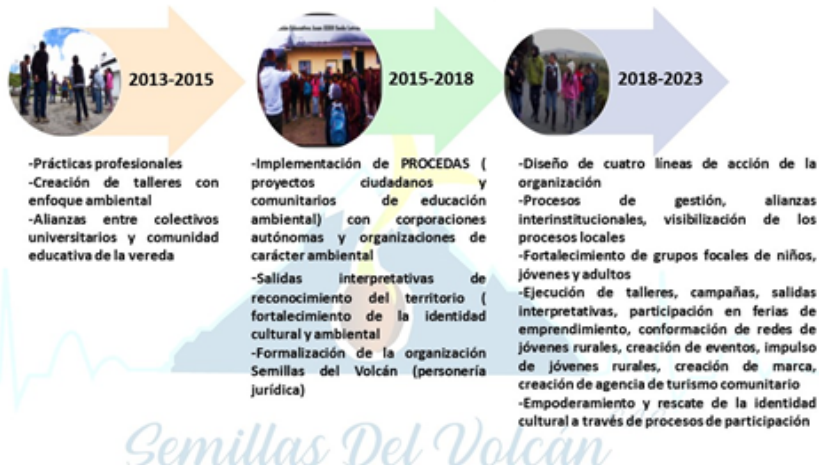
2013-2015

-Prácticas profesionales
-Creación de talleres con enfoque ambiental
-Alianzas entre colectivos universitarios y comunidad educativa de la vereda

2015-2018

-Implementación de PROCEDAS ( proyectos ciudadanos y comunitarios de educación ambiental) con corporaciones autónomas y organizaciones de carácter ambiental
-Salidas interpretativas de reconocimiento del territorio ( fortalecimiento de la identidad cultural y ambiental
-Formalización de la organización Semillas del Volcán (personería jurídica)

2018-2023

-Diseño de cuatro líneas de acción de la organización
-Procesos de gestión, alianzas interinstitucionales, visibilización de los procesos locales
-Fortalecimiento de grupos focales de niños, jóvenes y adultos
-Ejecución de talleres, campañas, salidas interpretativas, participación en ferias de emprendimiento, conformación de redes de jóvenes rurales, creación de eventos, impulso de jóvenes rurales, creación de marca, creación de agencia de turismo comunitario
-Empoderamiento y rescate de la identidad cultural a través de procesos de participación

Semillas Del Volcán